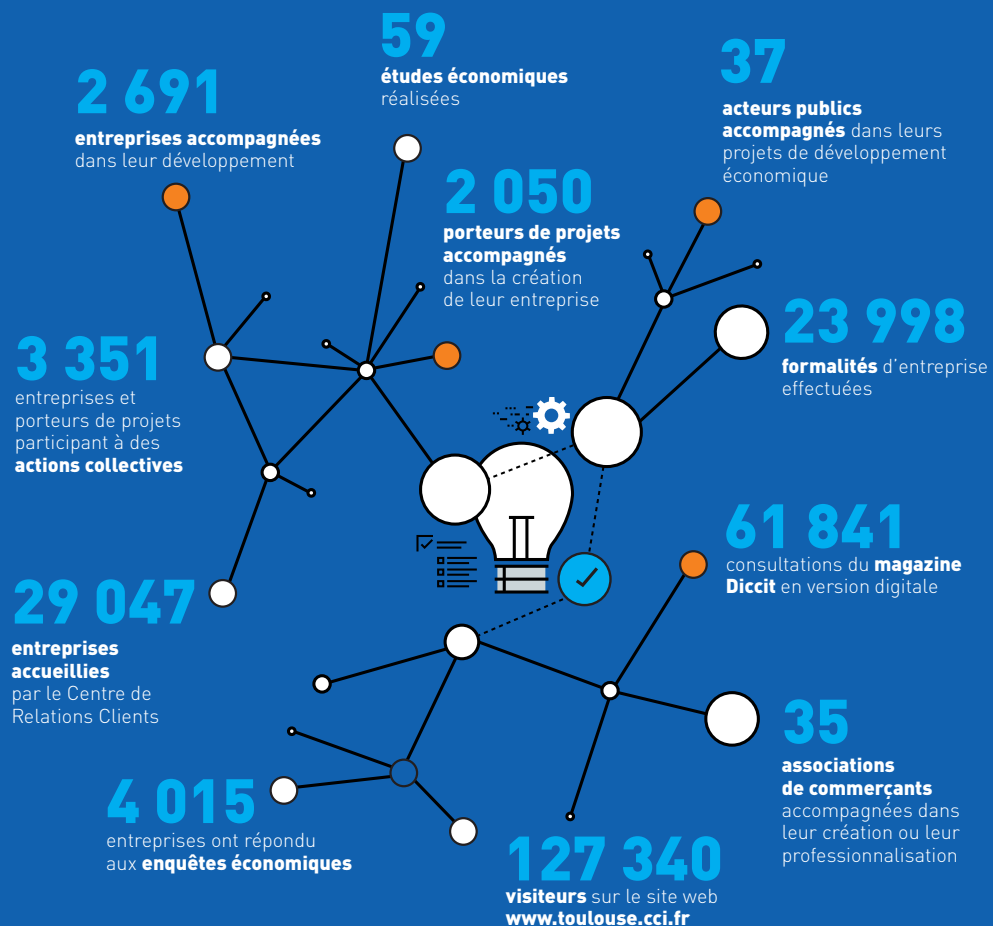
59
études économiques réalisées

2 691
entreprises accompagnées dans leur développement

37
acteurs publics accompagnés dans leurs projets de développement économique

2 050
porteurs de projets accompagnés dans la création de leur entreprise

23 998
formalités d'entreprise effectuées

3 351
entreprises et porteurs de projets participant à des actions collectives

61 841
consultations du magazine Diccit en version digitale

29 047
entreprises accueillies par le Centre de Relations Clients

35
associations de commerçants accompagnées dans leur création ou leur professionnalisation

4 015
entreprises ont répondu aux enquêtes économiques

127 340
visiteurs sur le site web www.toulouse.cci.fr